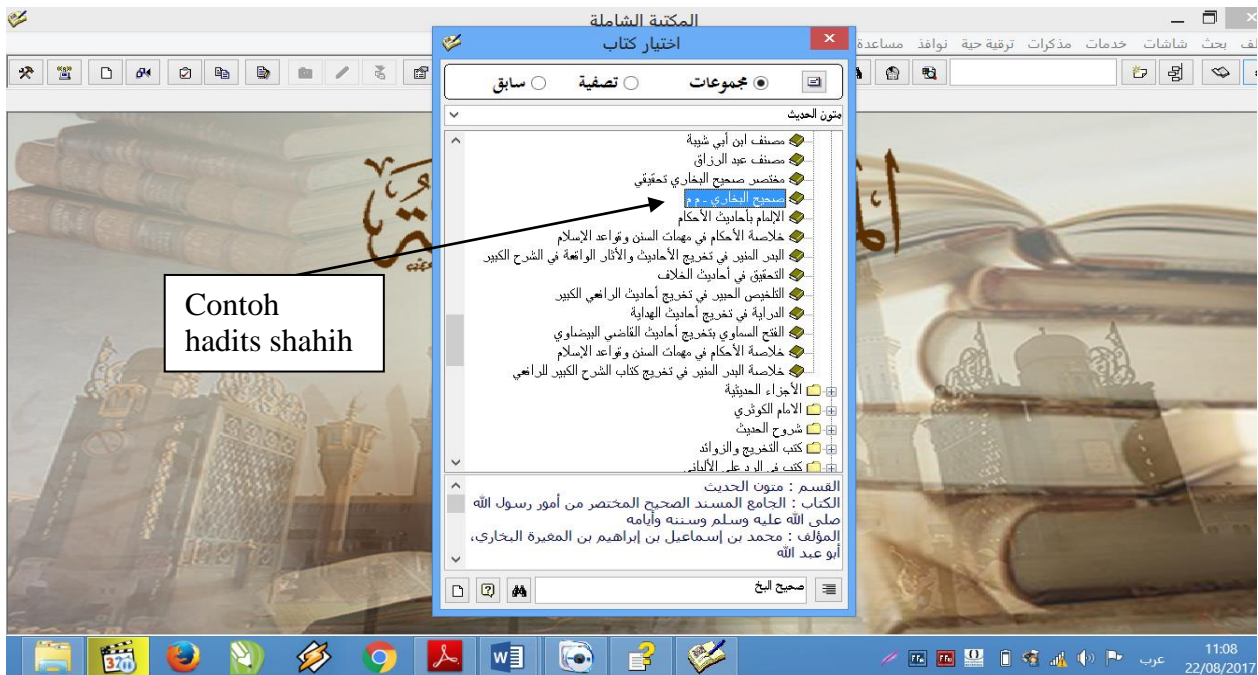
المكتبة الشاملة

لف بحث شاشات خدمات مذكرات ترقية حية نوافذ مساعدة

اختيار كتاب

مجموعات ○ تصفية ○ سابق

متون الحديث

مصنف ابن أبي شيبة
مصنف عبد الرزاق
مختصر صحيح البخاري تحقيقي
صحيح البخاري - م م
الإلمام بأحاديث الأحكام
خلاصة الأحكام في مهمات السنن وقواعد الإسلام
البدر المنير في تخريج الأحاديث والأثار الواقعة في الشرح الكبير
التحقيق في أحاديث الخلاف
التلخيص الحبير في تخريج أحاديث الرافعي الكبير
الدراية في تخريج أحاديث الهداية
الفتح السماوي بتخريج أحاديث القاضي البيضاوي
خلاصة الأحكام في مهمات السنن وقواعد الإسلام
خلاصة البدر المنير في تخريج كتاب الشرح الكبير للرافعي
الأجزاء الحديثية
الامام الكوثري
شروح الحديث
كتب التخريج والزوائد
كتب في الرد على الألباني

Contoh hadits shahih

القسم : متون الحديث
الكتاب : الجامع المسند الصحيح المختصر من أمور رسول الله صلى الله عليه وسلم وسننه وأيامه
المؤلف : محمد بن إسماعيل بن إبراهيم بن المغيرة البخاري، أبو عبد الله

صحيح البخ

عرب 11:08 22/08/2017